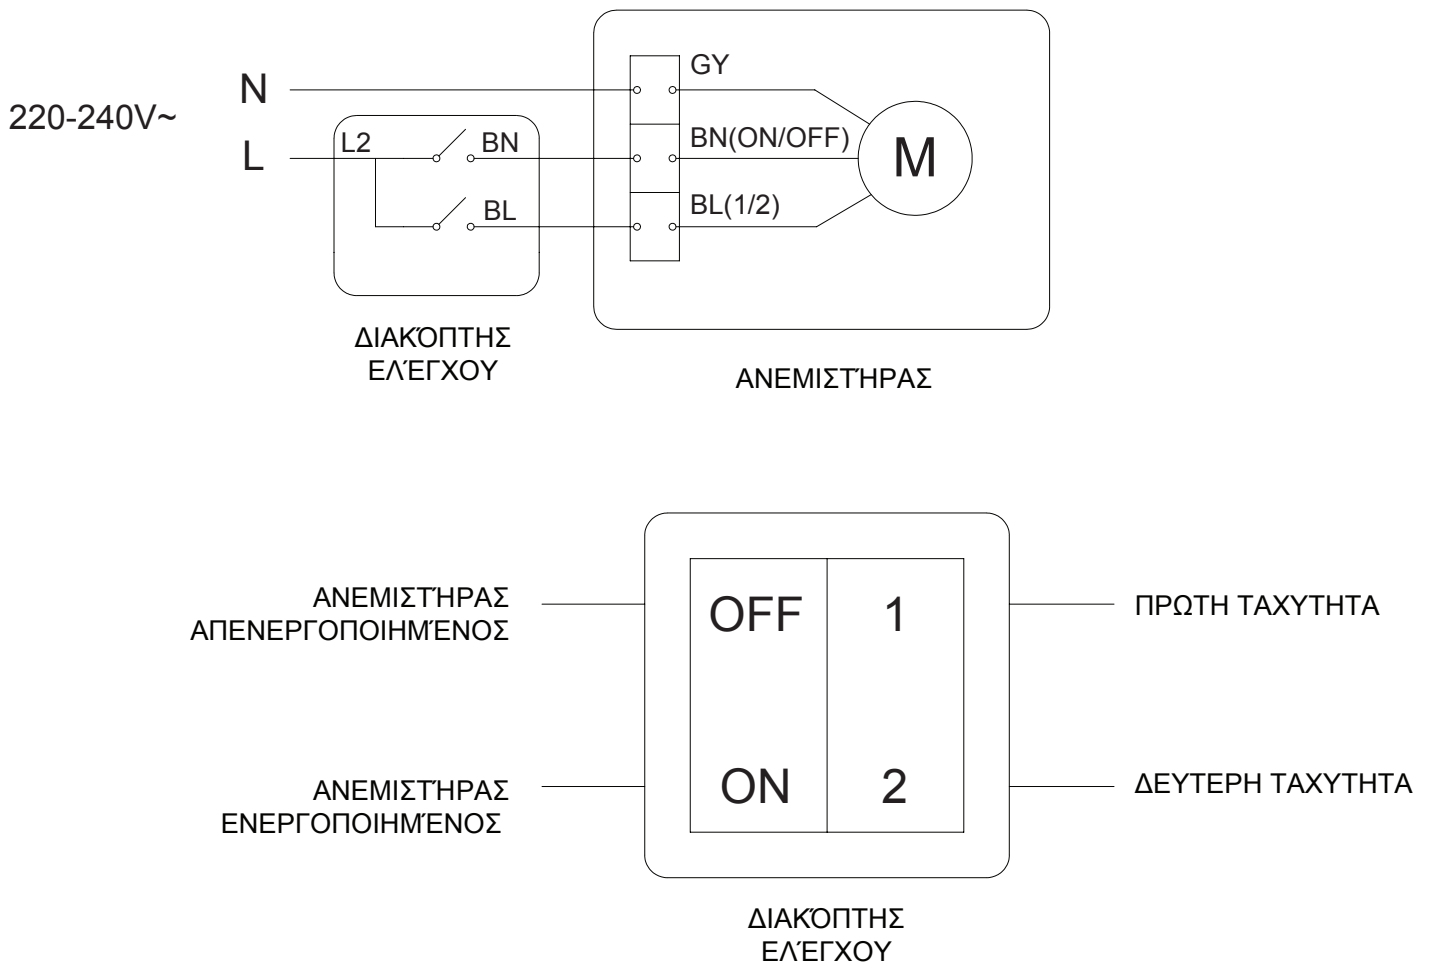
220-240V~

N

L

L2

BN

BL

GY

BN(ON/OFF)

BL(1/2)

M

ΔΙΑΚΌΠΤΗΣ ΕΛΈΓΧΟΥ

ΑΝΕΜΙΣΤΉΡΑΣ

ΑΝΕΜΙΣΤΉΡΑΣ ΑΠΕΝΕΡΓΟΠΟΙΗΜΈΝΟΣ

OFF

1

ΠΡΩΤΗ ΤΑΧΥΤΗΤΑ

ΑΝΕΜΙΣΤΉΡΑΣ ΕΝΕΡΓΟΠΟΙΗΜΈΝΟΣ

ON

2

ΔΕΥΤΕΡΗ ΤΑΧΥΤΗΤΑ

ΔΙΑΚΌΠΤΗΣ ΕΛΈΓΧΟΥ